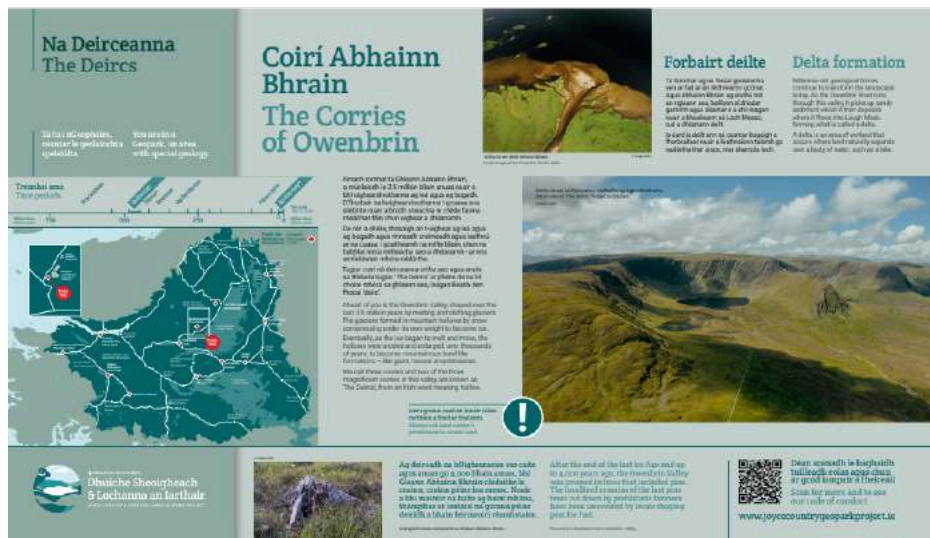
Na Deirceanna
The Deircs

Coirí Abhainn Bhrain
The Corries of Owenbrin

Forbairt deilte

Delta formation

Tréimhsí ama
Time periods

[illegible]

Dhúiche Sheoigheach & Lochanna an Iarthair

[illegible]

www.joycecountrygeoparkproject.ie